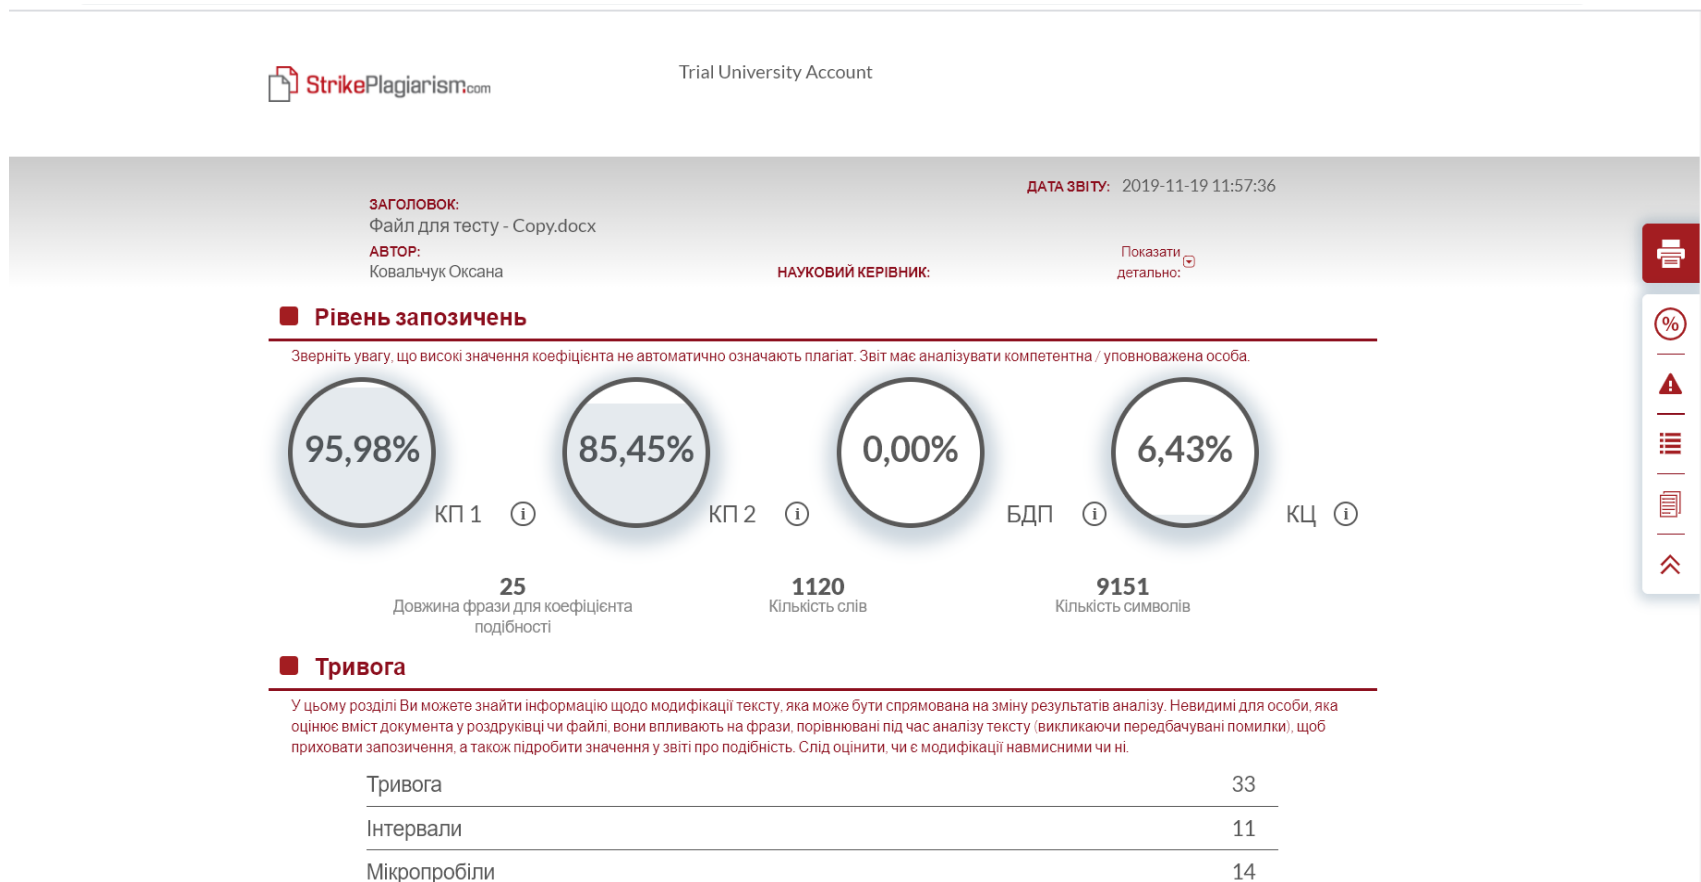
StrikePlagiarism.com

Trial University Account

ЗАГОЛОВОК:
Файл для тесту - Copy.docx
АВТОР:
Ковальчук Оксана

ДАТА ЗВІТУ: 2019-11-19 11:57:36

НАУКОВИЙ КЕРІВНИК:

Показати детально:

Рівень запозичень

Зверніть увагу, що високі значення коефіцієнта не автоматично означають плагіат. Звіт має аналізувати компетентна / уповноважена особа.

95,98% КП 1
85,45% КП 2
0,00% БДП
6,43% КЦ

25
Довжина фрази для коефіцієнта подібності

1120
Кількість слів

9151
Кількість символів

Тривога

У цьому розділі Ви можете знайти інформацію щодо модифікації тексту, яка може бути спрямована на зміну результатів аналізу. Невидимі для особи, яка оцінює вміст документа у роздруківці чи файлі, вони впливають на фрази, порівнювані під час аналізу тексту (викликаючи передбачувані помилки), щоб приховати запозичення, а також підробити значення у звіті про подібність. Слід оцінити, чи є модифікації навмисними чи ні.

| Тривога | 33 |
|---|---|
| Інтервали | 11 |
| Мікропробіли | 14 |